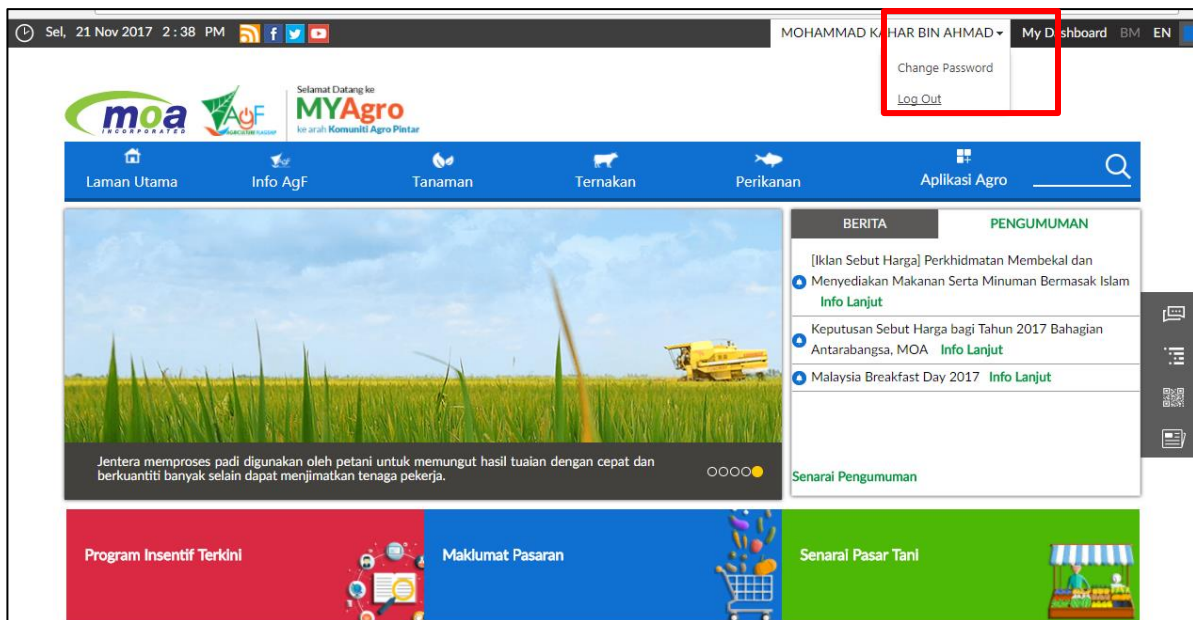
Sel, 21 Nov 2017 2 : 38 PM

MOHAMMAD KAHAR BIN AHMAD My Dashboard BM EN

Change Password

Log Out

moa INCORPORATED

AgF

Selamat Datang ke MYAgro ke arah Komuniti Agro Pintar

Laman Utama Info AgF Tanaman Ternakan Perikanan Aplikasi Agro

BERITA PENGUMUMAN

[Iklan Sebut Harga] Perkhidmatan Membekal dan Menyediakan Makanan Serta Minuman Bermasak Islam Info Lanjut

Keputusan Sebut Harga bagi Tahun 2017 Bahagian Antarabangsa, MOA Info Lanjut

Malaysia Breakfast Day 2017 Info Lanjut

Senarai Pengumuman

Jentera memproses padi digunakan oleh petani untuk memungut hasil tuaian dengan cepat dan berkuantiti banyak selain dapat menjimatkan tenaga pekerja.

Program Insentif Terkini

Maklumat Pasaran

Senarai Pasar Tani